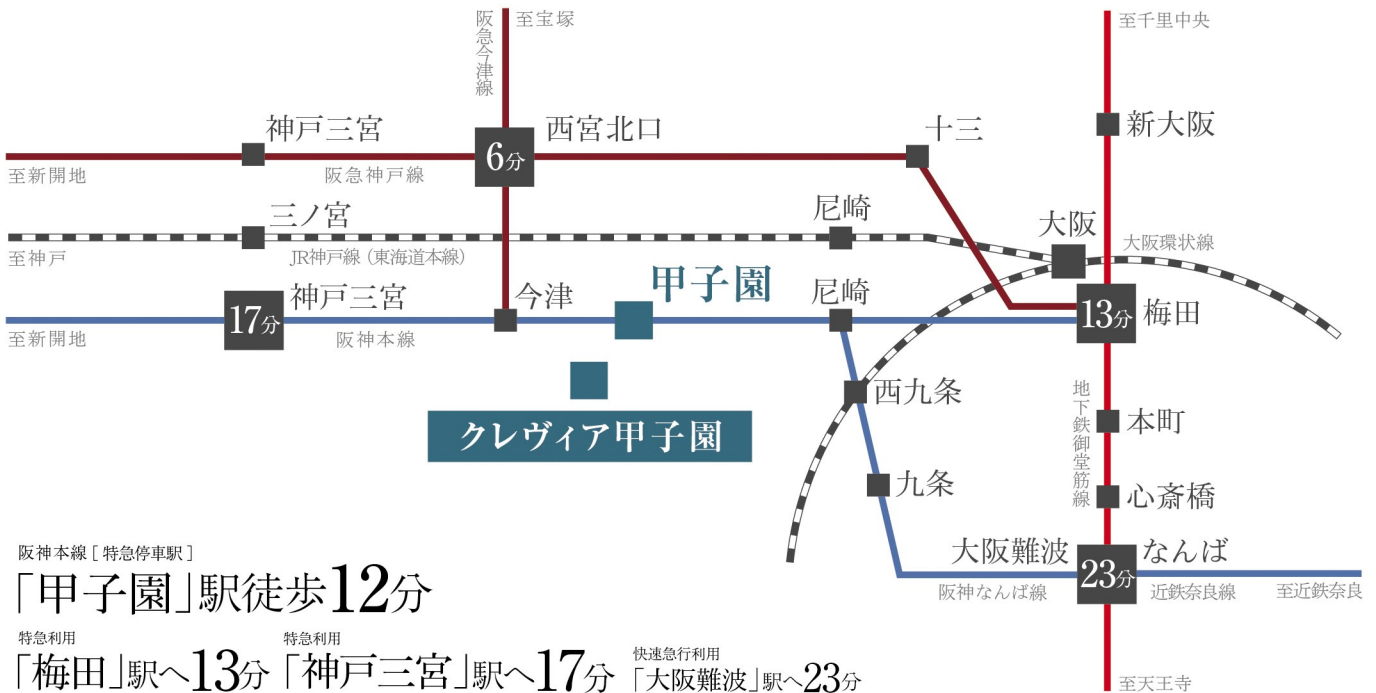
阪急今津線
至宝塚
至千里中央
神戸三宮
6分
西宮北口
十三
新大阪
至新開地
阪急神戸線
三ノ宮
尼崎
大阪
至神戸
JR神戸線（東海道本線）
大阪環状線
17分
神戸三宮
今津
甲子園
尼崎
13分
梅田
至新開地
阪神本線
西九条
地下鉄御堂筋線
本町
クレヴィア甲子園
九条
心斎橋
阪神本線［特急停車駅］
大阪難波
23分
なんば
「甲子園」駅徒歩12分
阪神なんば線
近鉄奈良線
至近鉄奈良
特急利用
「梅田」駅へ13分
特急利用
「神戸三宮」駅へ17分
快速急行利用
「大阪難波」駅へ23分
至天王寺